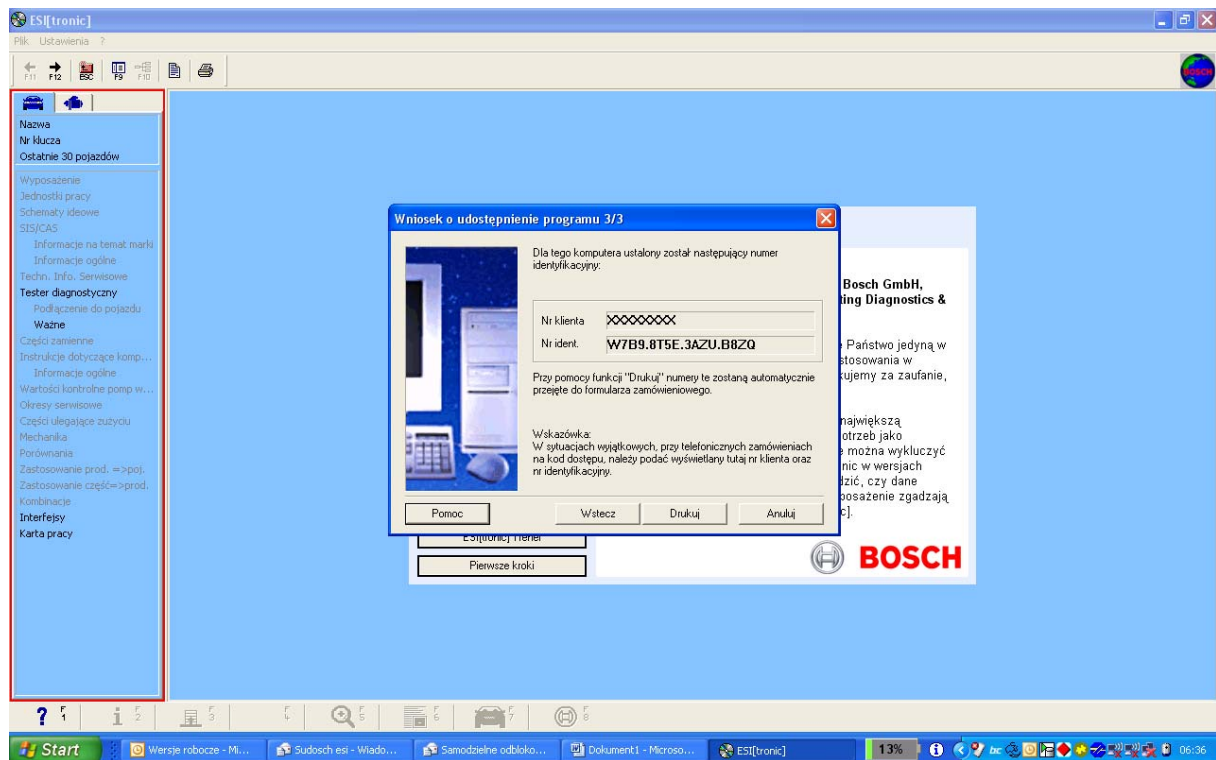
ESI[tronic]

Plik Ustawienia ?

F11 F12 ESC F9 F10

Nazwa
Nr klucza
Ostatnie 30 pojazdów

Wyposażenie
Jednostki pracy
Schematy ideowe
SIS/CAS
Informacje na temat marki
Informacje ogólne
Techn. Info. Serwisowe
Tester diagnostyczny
Podłączenie do pojazdu
Ważne
Części zamienne
Instrukcje dotyczące komp...
Informacje ogólne
Wartości kontrolne pomp w...
Okresy serwisowe
Części ulegające zużyciu
Mechanika
Porównania
Zastosowanie prod. =>poj.
Zastosowanie część=>prod.
Kombinacje
Interfejsy
Karta pracy

Wniosek o udostępnienie programu 3/3

Dla tego komputera ustalony został następujący numer identyfikacyjny:

Nr klienta XXXXXXXX
Nr ident. W7B9.8T5E.3AZU.B8ZQ

Przy pomocy funkcji "Drukuj" numery te zostaną automatycznie przejęte do formularza zamówieniowego.

Wskazówka:
W sytuacjach wyjątkowych, przy telefonicznych zamówieniach na kod dostępu, należy podać wyświetlany tutaj nr klienta oraz nr identyfikacyjny.

Pomoc Wstecz Drukuj Anuluj

Bosch GmbH,
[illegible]ing Diagnostics &

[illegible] Państwo jedyną w
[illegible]stosowania w
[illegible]kujemy za zaufanie,

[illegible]największą
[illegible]otrzeb jako
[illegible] można wykluczyć
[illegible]nic w wersjach
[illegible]dzić, czy dane
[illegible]posażenie zgadzają
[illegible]c].

ESI[tronic] Trener
Pierwsze kroki

BOSCH

? 1 i 2 3 4 5 6 7 8

Start Wersje robocze - Mi... Sudosch esi - Wiado... Samodzielne odbloko... Dokument1 - Microso... ESI[tronic] 13% 06:36